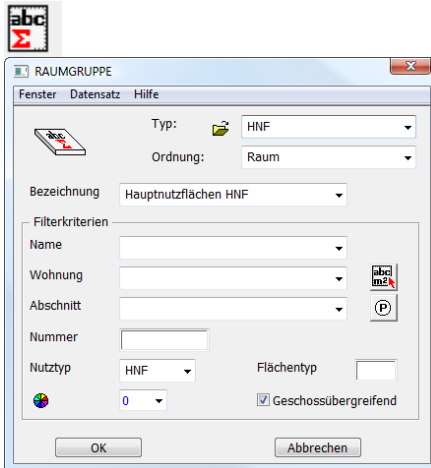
abc
Σ

RAUMGRUPPE

Fenster Datensatz Hilfe

Typ: HNF

Ordnung: Raum

Bezeichnung Hauptnutzflächen HNF

Filterkriterien

Name

Wohnung

Abschnitt

Nummer

Nutztyp HNF

Flächentyp

0

Geschossübergreifend

OK

Abbrechen